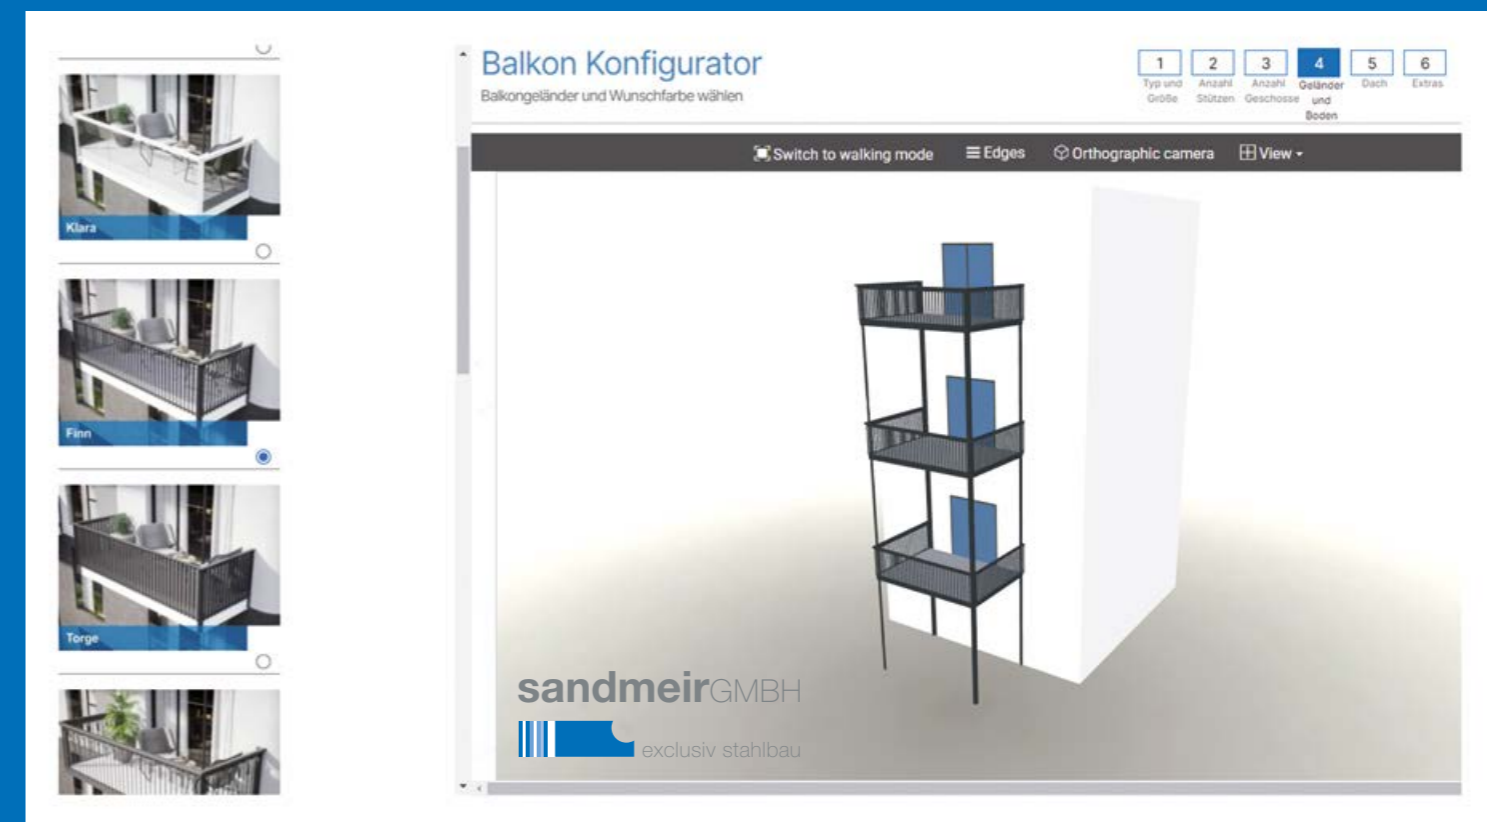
Klara

Finn

Torge

Balkon Konfigurator

Balkongeländer und Wunschfarbe wählen

1 Typ und Größe
2 Anzahl Stützen
3 Anzahl Geschosse
4 Geländer und Boden
5 Dach
6 Extras

Switch to walking mode
Edges
Orthographic camera
View

sandmeirGMBH
exclusiv stahlbau